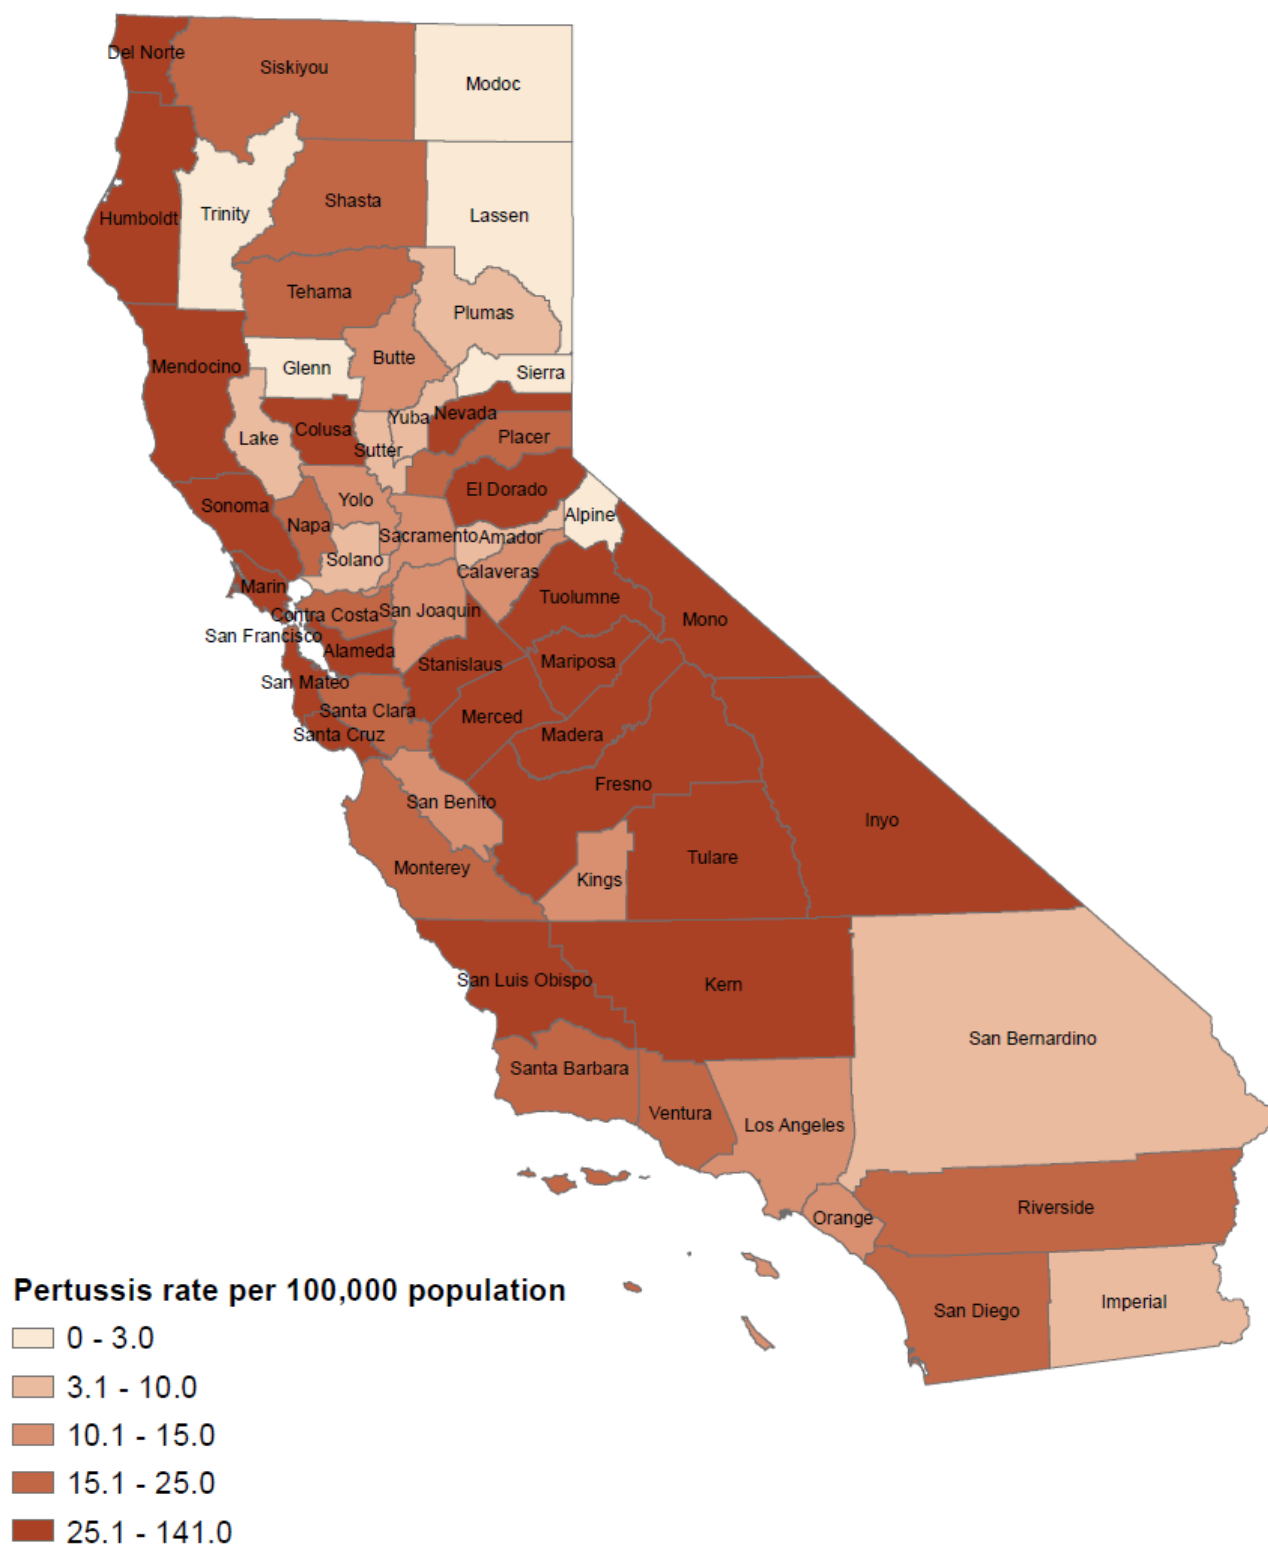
Del Norte
Siskiyou
Modoc
Humboldt
Trinity
Shasta
Lassen
Tehama
Plumas
Mendocino
Glenn
Butte
Sierra
Yuba
Nevada
Lake
Colusa
Sutter
Placer
Yolo
El Dorado
Sonoma
Napa
Alpine
Sacramento
Amador
Solano
Calaveras
Marin
Tuolumne
Contra Costa
San Joaquin
Mono
San Francisco
Alameda
Stanislaus
Mariposa
San Mateo
Santa Clara
Merced
Santa Cruz
Madera
Fresno
San Benito
Inyo
Tulare
Monterey
Kings
San Luis Obispo
Kern
San Bernardino
Santa Barbara
Ventura
Los Angeles
Orange
Riverside
San Diego
Imperial

Pertussis rate per 100,000 population
0 - 3.0
3.1 - 10.0
10.1 - 15.0
15.1 - 25.0
25.1 - 141.0